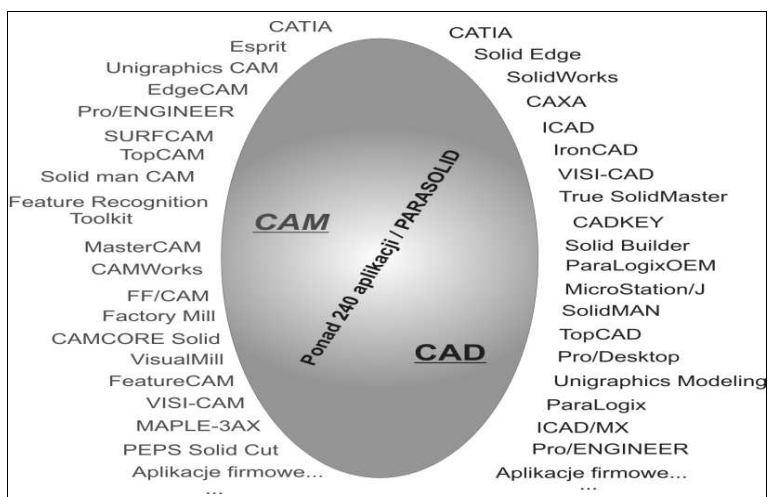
CATIA
Esprit
Unigraphics CAM
EdgeCAM
Pro/ENGINEER
SURFCAM
TopCAM
Solid man CAM
Feature Recognition Toolkit
MasterCAM
CAMWorks
FF/CAM
Factory Mill
CAMCORE Solid
VisualMill
FeatureCAM
VISI-CAM
MAPLE-3AX
PEPS Solid Cut
Aplikacje firmowe...
...

CAM

Ponad 240 aplikacji / PARASOLID

CAD

CATIA
Solid Edge
SolidWorks
CAXA
ICAD
IronCAD
VISI-CAD
True SolidMaster
CADKEY
Solid Builder
ParaLogixOEM
MicroStation/J
SolidMAN
TopCAD
Pro/Desktop
Unigraphics Modeling
ParaLogix
ICAD/MX
Pro/ENGINEER
Aplikacje firmowe...
...